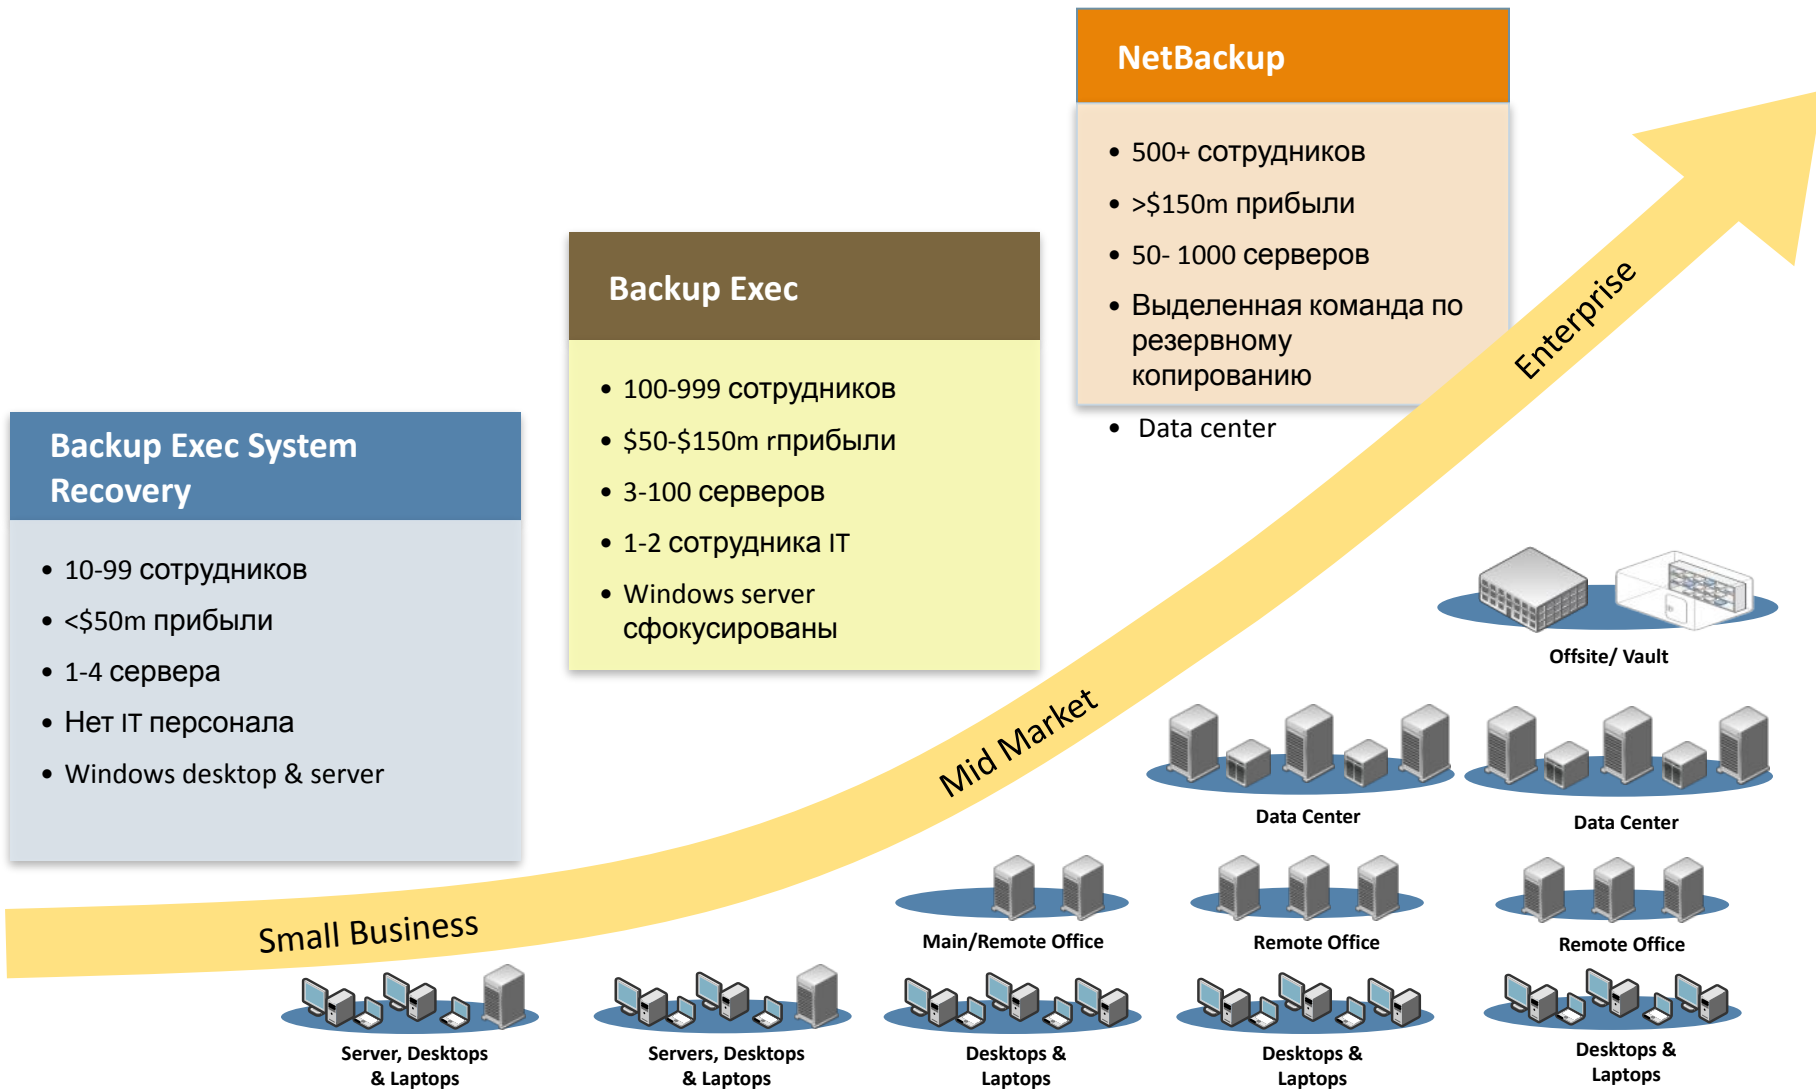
NetBackup

• 500+ сотрудников
• >$150m прибыли
• 50- 1000 серверов
• Выделенная команда по резервному копированию
• Data center

Backup Exec

• 100-999 сотрудников
• $50-$150m rприбыли
• 3-100 серверов
• 1-2 сотрудника IT
• Windows server сфокусированы

Backup Exec System Recovery

• 10-99 сотрудников
• <$50m прибыли
• 1-4 сервера
• Нет IT персонала
• Windows desktop & server

Enterprise

Mid Market

Small Business

Offsite/ Vault

Data Center

Data Center

Main/Remote Office

Remote Office

Remote Office

Server, Desktops & Laptops

Servers, Desktops & Laptops

Desktops & Laptops

Desktops & Laptops

Desktops & Laptops